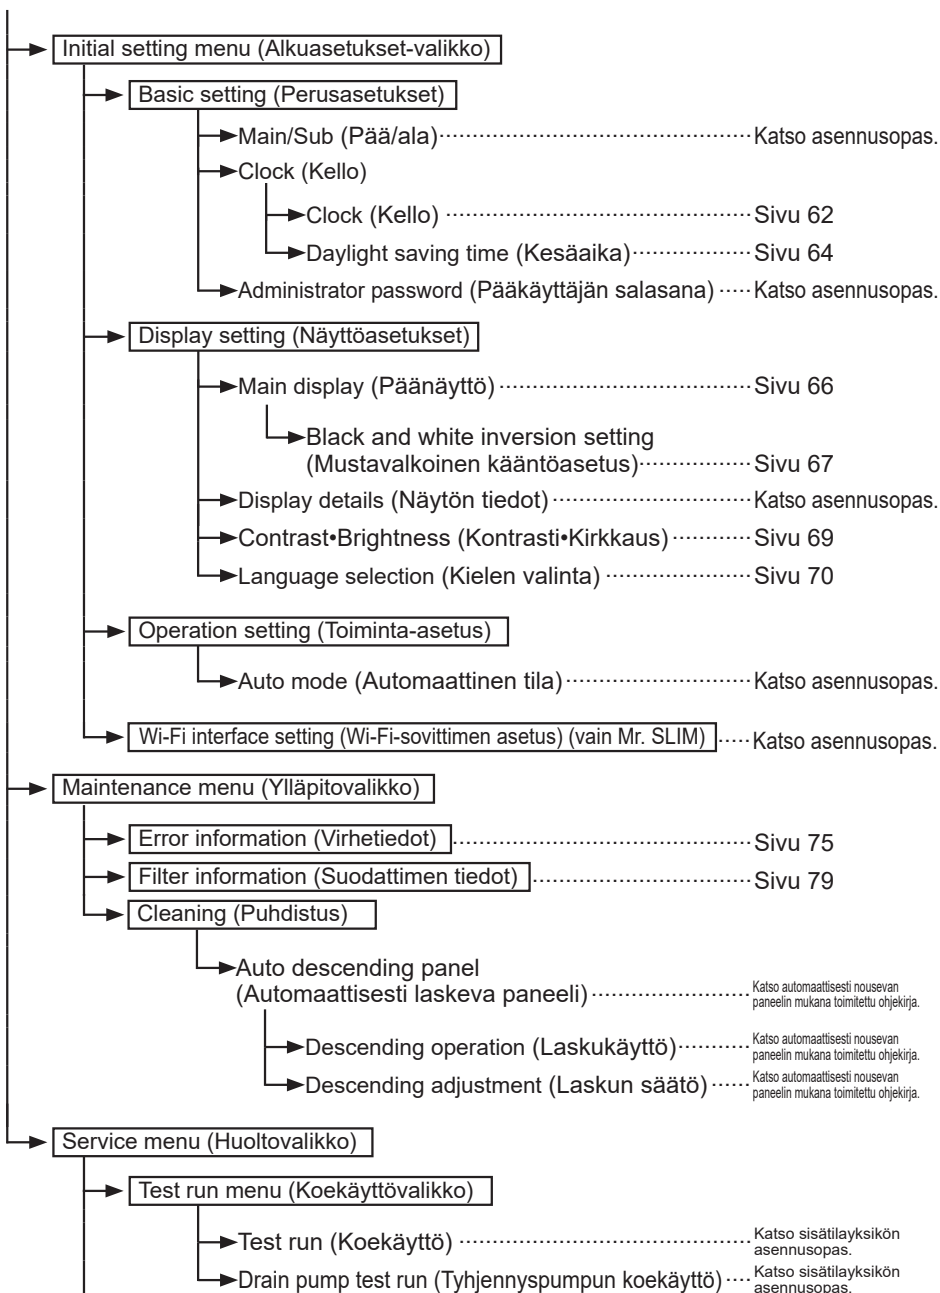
Initial setting menu (Alkuasetukset-valikko)

Basic setting (Perusasetukset)

Main/Sub (Pää/ala) ············ Katso asennusopas.

Clock (Kello)

Clock (Kello) ············ Sivu 62

Daylight saving time (Kesäaika) ············ Sivu 64

Administrator password (Pääkäyttäjän salasana) ····· Katso asennusopas.

Display setting (Näyttöasetukset)

Main display (Päänäyttö) ············ Sivu 66

Black and white inversion setting (Mustavalkoinen kääntöasetus) ············ Sivu 67

Display details (Näytön tiedot) ············ Katso asennusopas.

Contrast•Brightness (Kontrasti•Kirkkaus) ············ Sivu 69

Language selection (Kielen valinta) ············ Sivu 70

Operation setting (Toiminta-asetus)

Auto mode (Automaattinen tila) ············ Katso asennusopas.

Wi-Fi interface setting (Wi-Fi-sovittimen asetus) (vain Mr. SLIM) ····· Katso asennusopas.

Maintenance menu (Ylläpitovalikko)

Error information (Virhetiedot) ············ Sivu 75

Filter information (Suodattimen tiedot) ············ Sivu 79

Cleaning (Puhdistus)

Auto descending panel (Automaattisesti laskeva paneeli) ············ Katso automaattisesti nousevan paneelin mukana toimitettu ohjekirja.

Descending operation (Laskukäyttö) ············ Katso automaattisesti nousevan paneelin mukana toimitettu ohjekirja.

Descending adjustment (Laskun säätö) ····· Katso automaattisesti nousevan paneelin mukana toimitettu ohjekirja.

Service menu (Huoltovalikko)

Test run menu (Koekäyttövalikko)

Test run (Koekäyttö) ············ Katso sisätilayksikön asennusopas.

Drain pump test run (Tyhjennyspumpun koekäyttö) ···· Katso sisätilayksikön asennusopas.